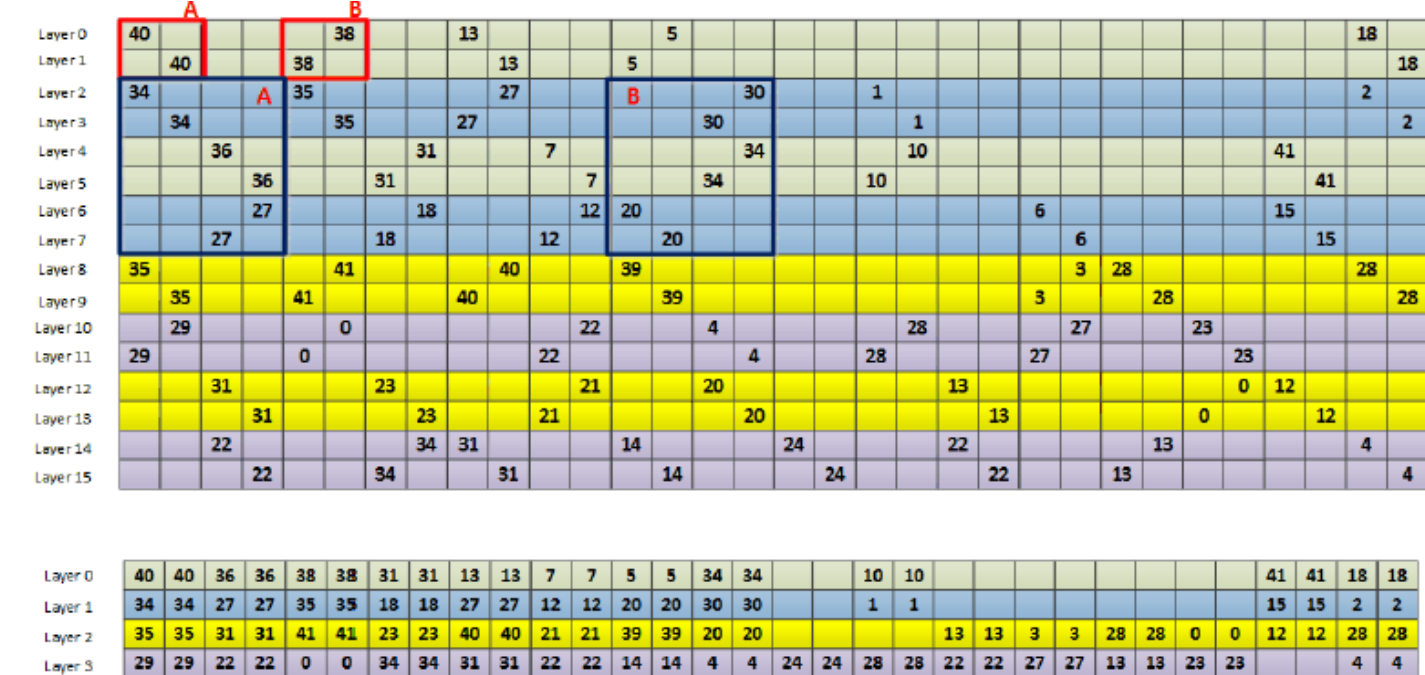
A B

| | | | | | | | | | | | | | | | | | | | | | | | | | | | | | | | | |
|---|---|---|---|---|---|---|---|---|---|---|---|---|---|---|---|---|---|---|---|---|---|---|---|---|---|---|---|---|---|---|---|---|
| Layer 0 | 40 | | | | | 38 | | | 13 | | | | | 5 | | | | | | | | | | | | | | | | | 18 | |
| Layer 1 | | 40 | | | 38 | | | | | 13 | | | 5 | | | | | | | | | | | | | | | | | | | 18 |
| Layer 2 | 34 | | | | 35 | | | | | 27 | | | | | | 30 | | | 1 | | | | | | | | | | | | 2 | |
| Layer 3 | | 34 | | | | 35 | | | 27 | | | | | | 30 | | | | | 1 | | | | | | | | | | | | 2 |
| Layer 4 | | | 36 | | | | | 31 | | | 7 | | | | | 34 | | | | 10 | | | | | | | | | 41 | | | |
| Layer 5 | | | | 36 | | | 31 | | | | | 7 | | | 34 | | | | 10 | | | | | | | | | | | 41 | | |
| Layer 6 | | | | 27 | | | | 18 | | | | 12 | 20 | | | | | | | | | | 6 | | | | | | 15 | | | |
| Layer 7 | | | 27 | | | | 18 | | | | 12 | | | 20 | | | | | | | | | | 6 | | | | | | 15 | | |
| Layer 8 | 35 | | | | | 41 | | | | 40 | | | 39 | | | | | | | | | | | 3 | 28 | | | | | | 28 | |
| Layer 9 | | 35 | | | 41 | | | | 40 | | | | | 39 | | | | | | | | | 3 | | | 28 | | | | | | 28 |
| Layer 10 | | 29 | | | | 0 | | | | | | 22 | | | 4 | | | | | 28 | | | | 27 | | | 23 | | | | | |
| Layer 11 | 29 | | | | 0 | | | | | | 22 | | | | | 4 | | | 28 | | | | 27 | | | | | 23 | | | | |
| Layer 12 | | | 31 | | | | 23 | | | | | 21 | | | 20 | | | | | | 13 | | | | | | | 0 | 12 | | | |
| Layer 13 | | | | 31 | | | | 23 | | | 21 | | | | | 20 | | | | | | 13 | | | | | 0 | | | 12 | | |
| Layer 14 | | | 22 | | | | | 34 | 31 | | | | 14 | | | | 24 | | | | 22 | | | | | 13 | | | | | 4 | |
| Layer 15 | | | | 22 | | | 34 | | | 31 | | | | 14 | | | | 24 | | | | 22 | | | 13 | | | | | | | 4 |

| | | | | | | | | | | | | | | | | | | | | | | | | | | | | | | | | |
|---|---|---|---|---|---|---|---|---|---|---|---|---|---|---|---|---|---|---|---|---|---|---|---|---|---|---|---|---|---|---|---|---|
| Layer 0 | 40 | 40 | 36 | 36 | 38 | 38 | 31 | 31 | 13 | 13 | 7 | 7 | 5 | 5 | 34 | 34 | | | 10 | 10 | | | | | | | | | 41 | 41 | 18 | 18 |
| Layer 1 | 34 | 34 | 27 | 27 | 35 | 35 | 18 | 18 | 27 | 27 | 12 | 12 | 20 | 20 | 30 | 30 | | | 1 | 1 | | | | | | | | | 15 | 15 | 2 | 2 |
| Layer 2 | 35 | 35 | 31 | 31 | 41 | 41 | 23 | 23 | 40 | 40 | 21 | 21 | 39 | 39 | 20 | 20 | | | | | 13 | 13 | 3 | 3 | 28 | 28 | 0 | 0 | 12 | 12 | 28 | 28 |
| Layer 3 | 29 | 29 | 22 | 22 | 0 | 0 | 34 | 34 | 31 | 31 | 22 | 22 | 14 | 14 | 4 | 4 | 24 | 24 | 28 | 28 | 22 | 22 | 27 | 27 | 13 | 13 | 23 | 23 | | | 4 | 4 |